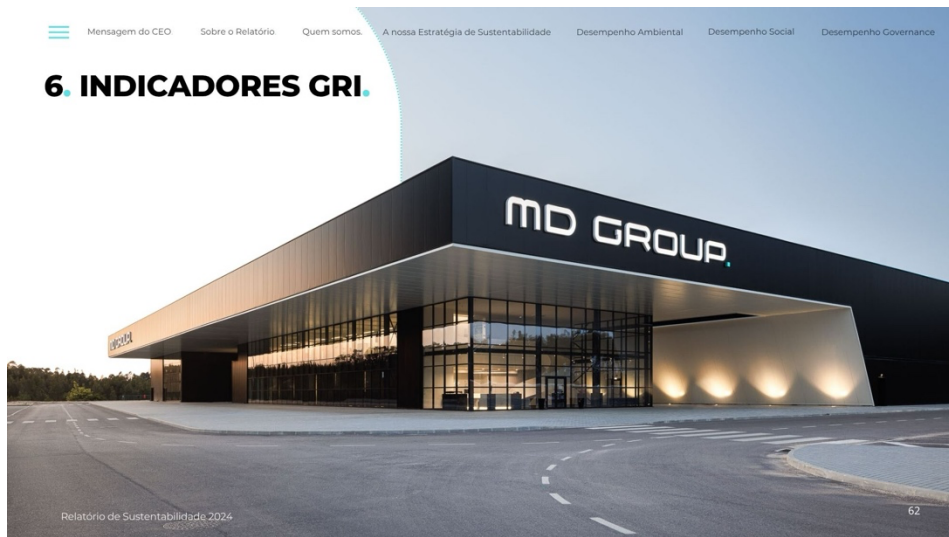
Mensagem do CEO Sobre o Relatório Quem somos. A nossa Estratégia de Sustentabilidade Desempenho Ambiental Desempenho Social Desempenho Governance

6. INDICADORES GRI.

MD GROUP.

Relatório de Sustentabilidade 2024

62